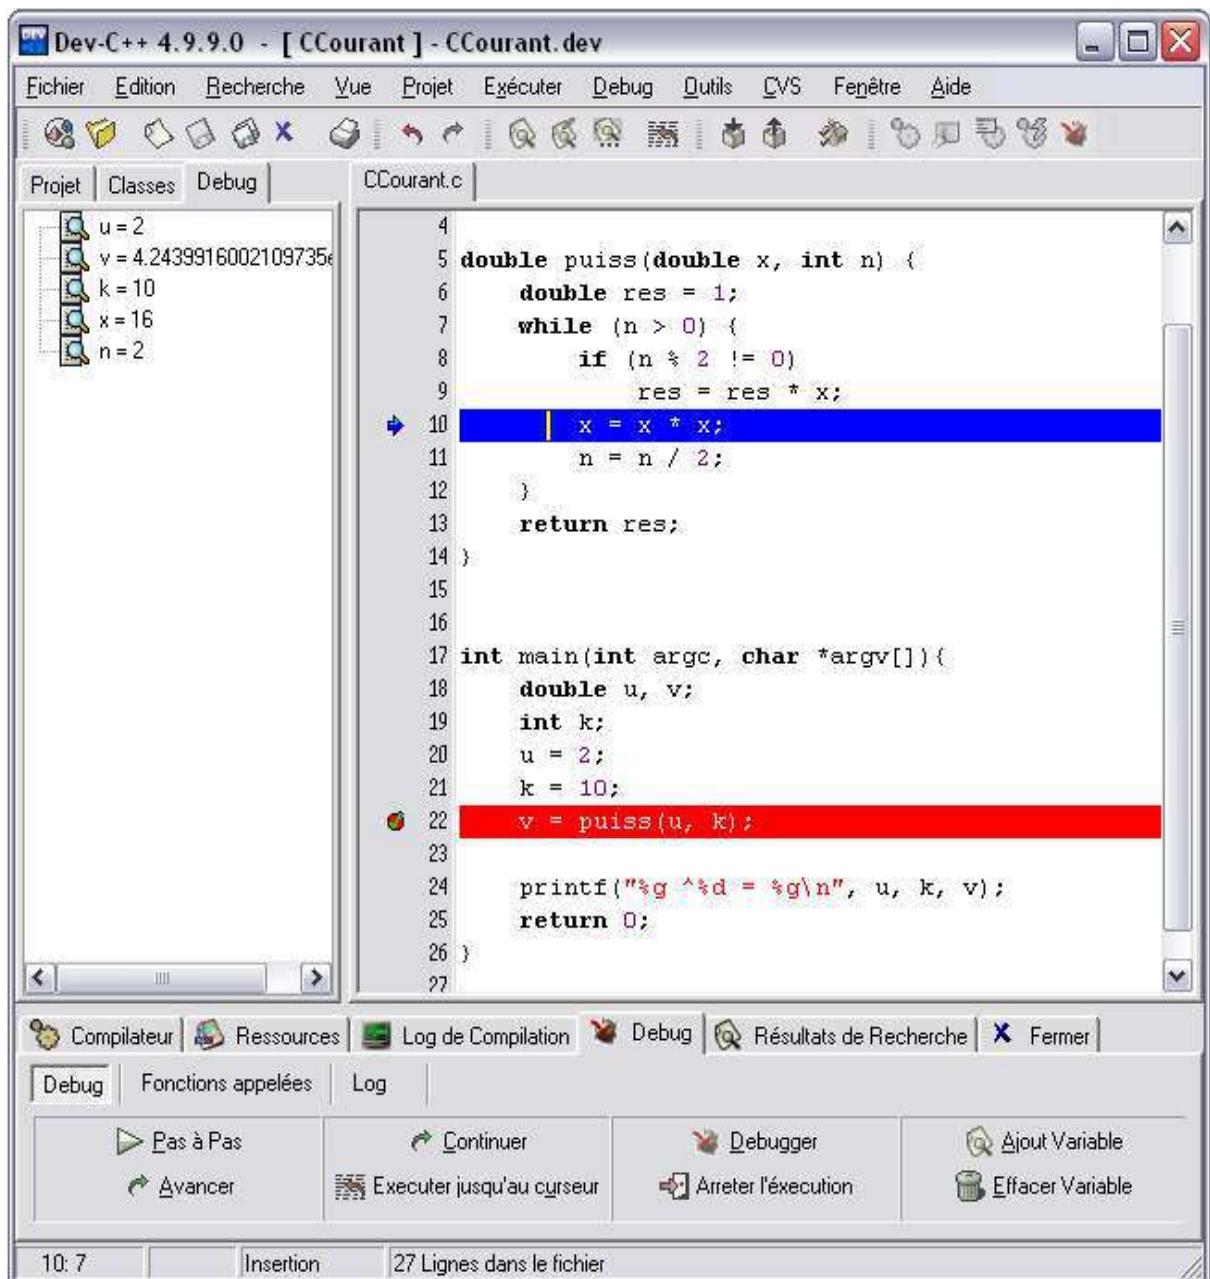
Dev-C++ 4.9.9.0 - [ CCourant ] - CCourant.dev

Fichier Edition Recherche Vue Projet Exécuter Debug Outils CVS Fenêtre Aide

Projet Classes Debug

u = 2
v = 4.2439916002109735
k = 10
x = 16
n = 2

CCourant.c

4
5 double puiss(double x, int n) {
6     double res = 1;
7     while (n > 0) {
8         if (n % 2 != 0)
9             res = res * x;
10        x = x * x;
11        n = n / 2;
12    }
13    return res;
14 }
15
16
17 int main(int argc, char *argv[]){
18    double u, v;
19    int k;
20    u = 2;
21    k = 10;
22    v = puiss(u, k);
23
24    printf("%g ^%d = %g\n", u, k, v);
25    return 0;
26 }
27

Compilateur Ressources Log de Compilation Debug Résultats de Recherche Fermer

Debug Fonctions appelées Log

Pas à Pas
Avancer
Continuer
Executer jusqu'au curseur
Debugger
Arreter l'éxecution
Ajout Variable
Effacer Variable

10: 7 Insertion 27 Lignes dans le fichier